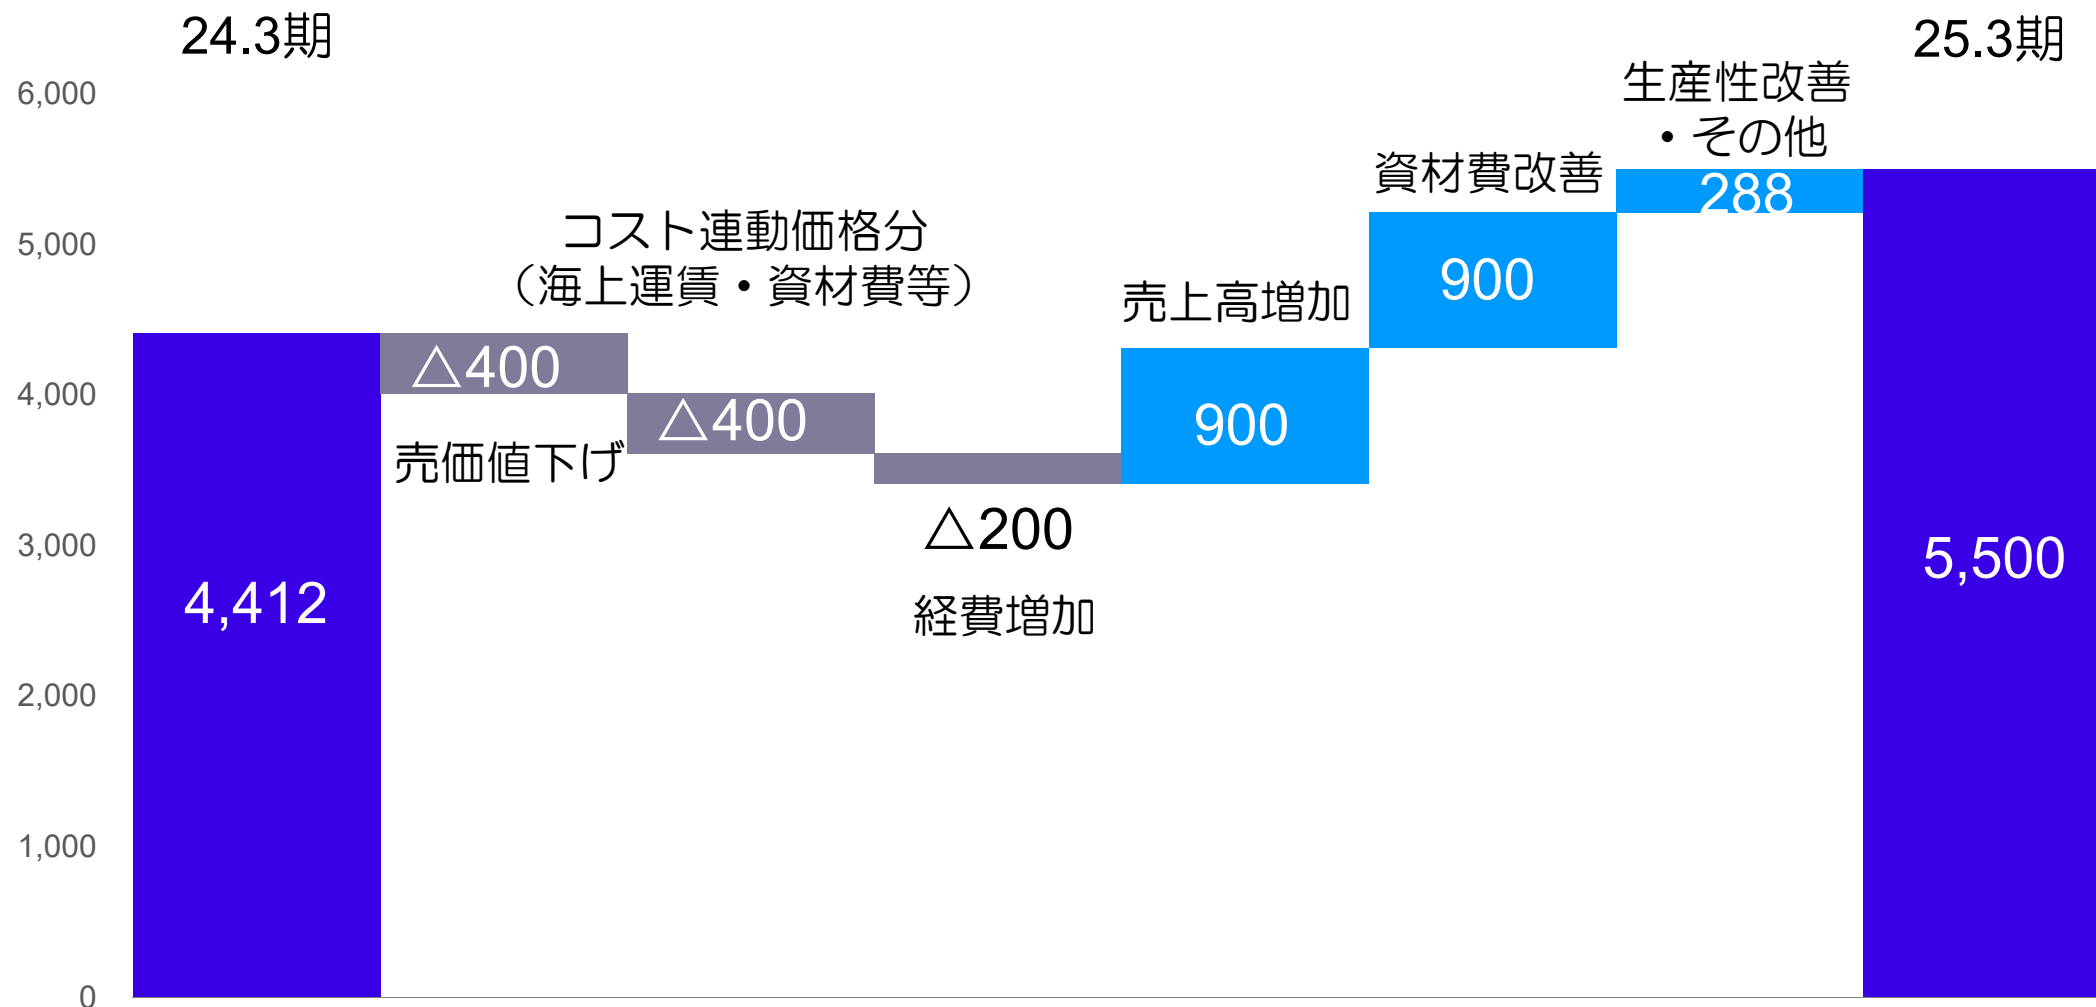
24.3期

25.3期

6,000
5,000
4,000
3,000
2,000
1,000
0

4,412

△400
売価値下げ

コスト連動価格分
（海上運賃・資材費等）
△400

△200
経費増加

売上高増加
900

資材費改善
900

生産性改善
・その他
288

5,500